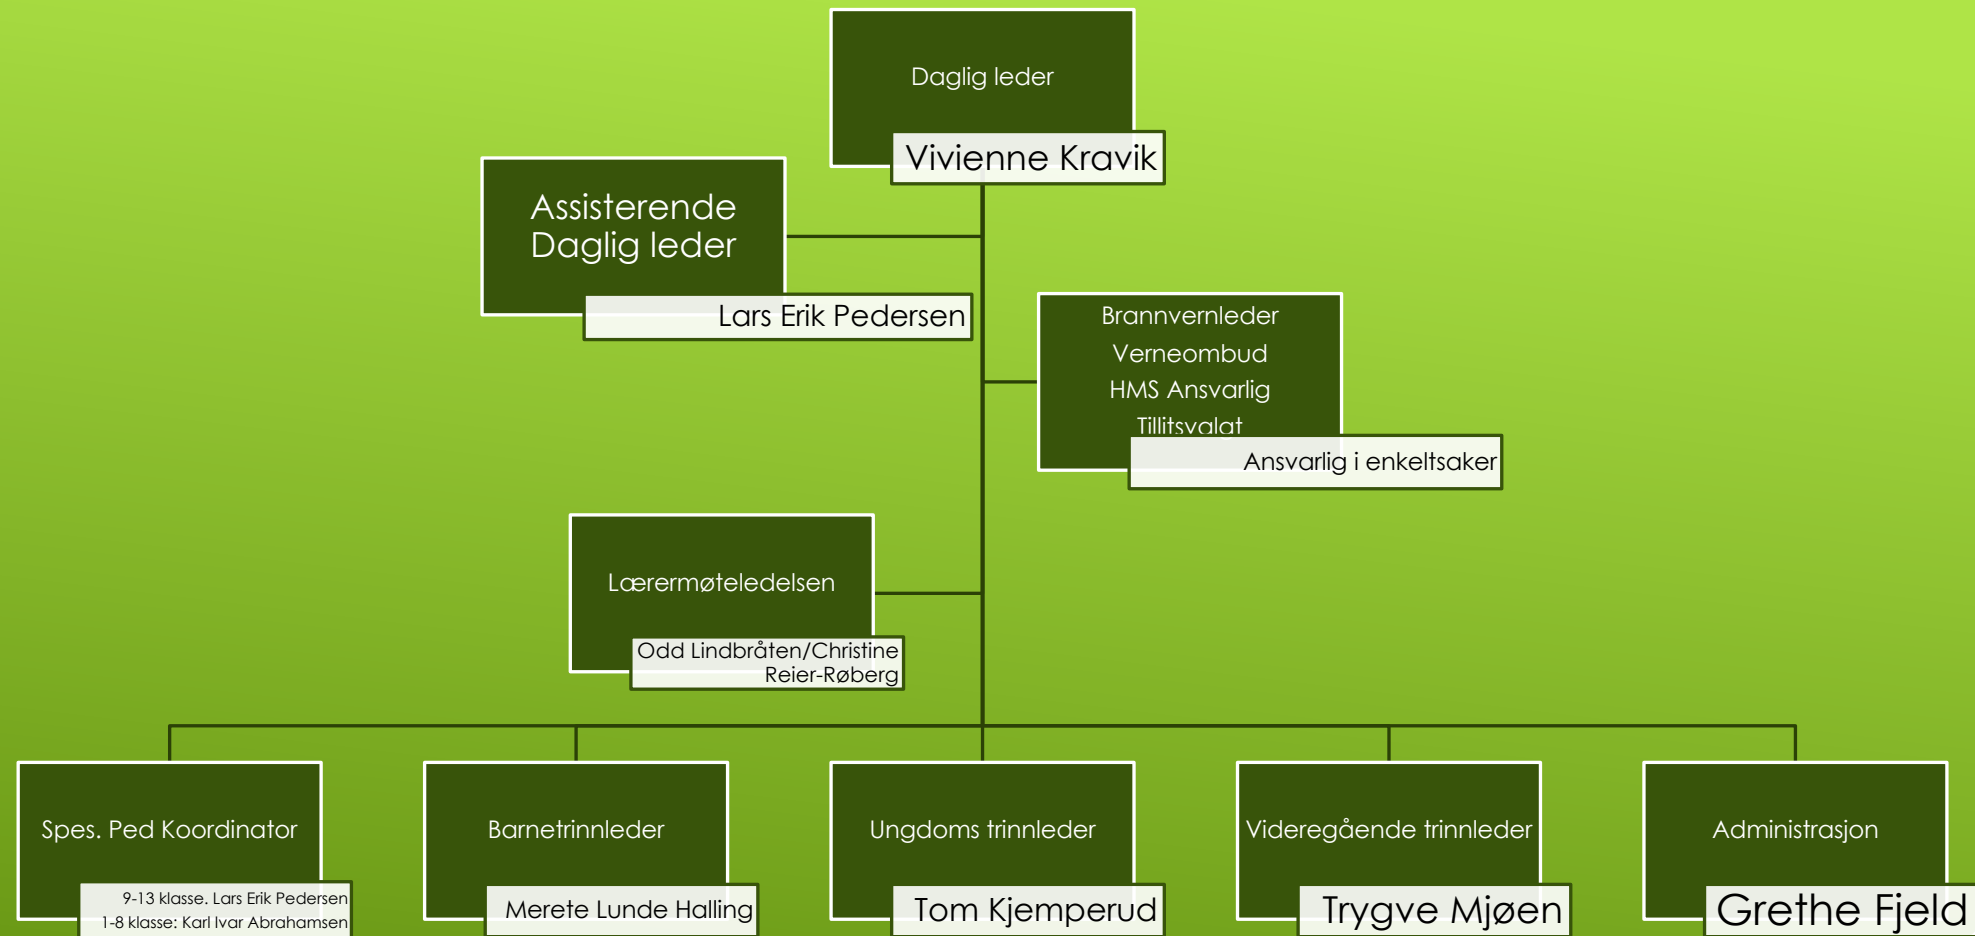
Daglig leder

Vivienne Kravik

Assisterende Daglig leder

Lars Erik Pedersen

Brannvernleder
Verneombud
HMS Ansvarlig
Tillitsvalgt

Ansvarlig i enkeltsaker

Lærermøteledelsen

Odd Lindbråten/Christine Reier-Røberg

Spes. Ped Koordinator

9-13 klasse. Lars Erik Pedersen
1-8 klasse: Karl Ivar Abrahamsen

Barnetrinnleder

Merete Lunde Halling

Ungdoms trinnleder

Tom Kjemperud

Videregående trinnleder

Trygve Mjøen

Administrasjon

Grethe Fjeld